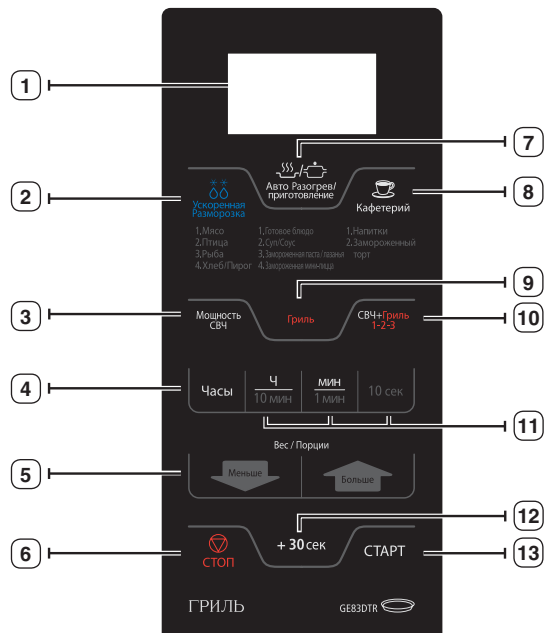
1

2 Ускоренная Разморозка

7 Авто Разогрев/приготовление

8 Кафетерий

1.Мясо
2.Птица
3.Рыба
4.Хлеб/Пирог

1.Готовое блюдо
2.Суп/Соус
3.Замороженная паста/лазанья
4.Замороженная мини-пицца

1.Напитки
2.Замороженный торт

9

3 Мощность СВЧ

Гриль

СВЧ+Гриль 1-2-3 10

4 Часы

ч
10 мин

мин
1 мин

10 сек

11

Вес / Порции

5 Меньше

Больше

12

6 СТОП

+ 30 сек

СТАРТ 13

ГРИЛЬ

GE83DTR